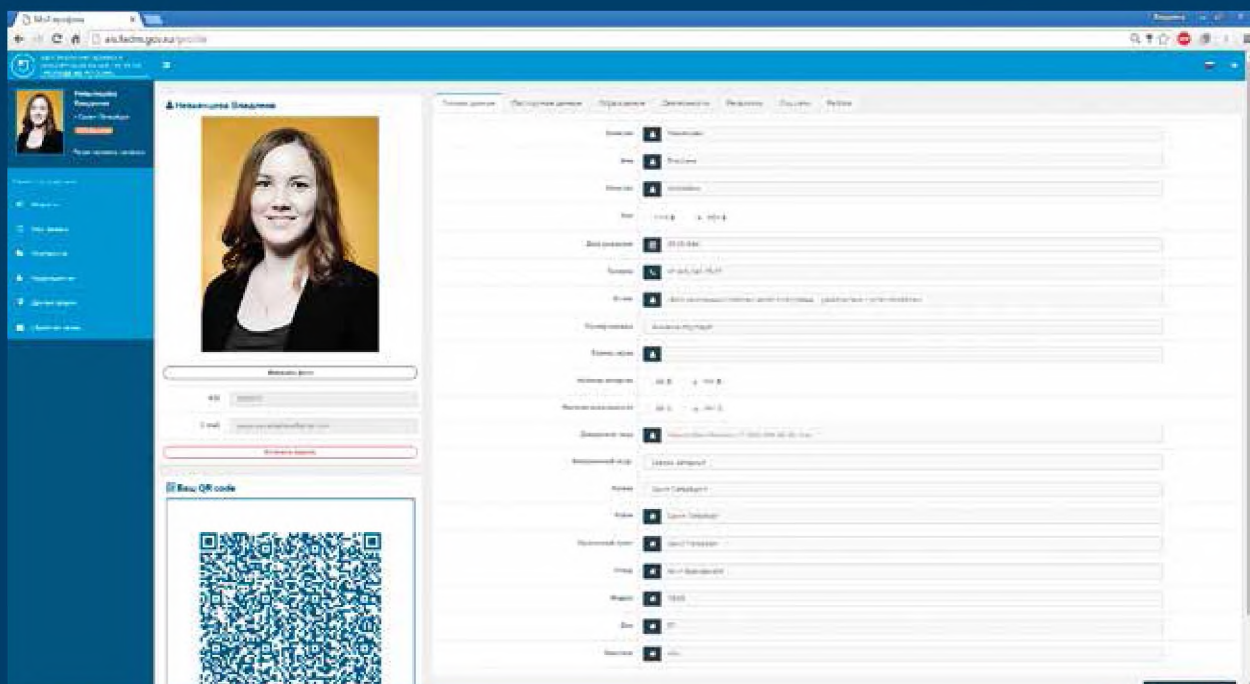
Мой профиль
ais.fedms.gov.ru/profile

Невьянцева Владлена

Невьянцева Владлена

Изменить фото

E-mail

Изменить пароль

Ваш QR code

Личные данные
Паспортные данные
Образование
Деятельность
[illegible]
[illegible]
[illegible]

Фамилия
Имя
Отчество
Пол
Дата рождения
Телефон
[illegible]
Почтовый индекс
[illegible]
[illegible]
Домашний адрес
Федеральный округ
Регион
Район
Населенный пункт
Улица
Индекс
Дом
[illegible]